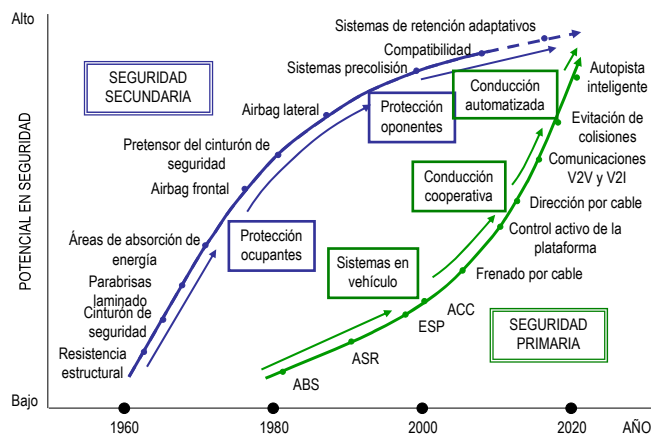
Alto

Bajo

POTENCIAL EN SEGURIDAD

SEGURIDAD SECUNDARIA

Sistemas de retención adaptativos

Compatibilidad

Sistemas precolisión

Airbag lateral

Pretensor del cinturón de seguridad

Airbag frontal

Áreas de absorción de energía

Parabrisas laminado

Cinturón de seguridad

Resistencia estructural

Protección oponentes

Protección ocupantes

Conducción automatizada

Conducción cooperativa

Sistemas en vehículo

Autopista inteligente

Evitación de colisiones

Comunicaciones V2V y V2I

Dirección por cable

Control activo de la plataforma

Frenado por cable

ACC

ESP

ASR

ABS

SEGURIDAD PRIMARIA

1960

1980

2000

2020

AÑO